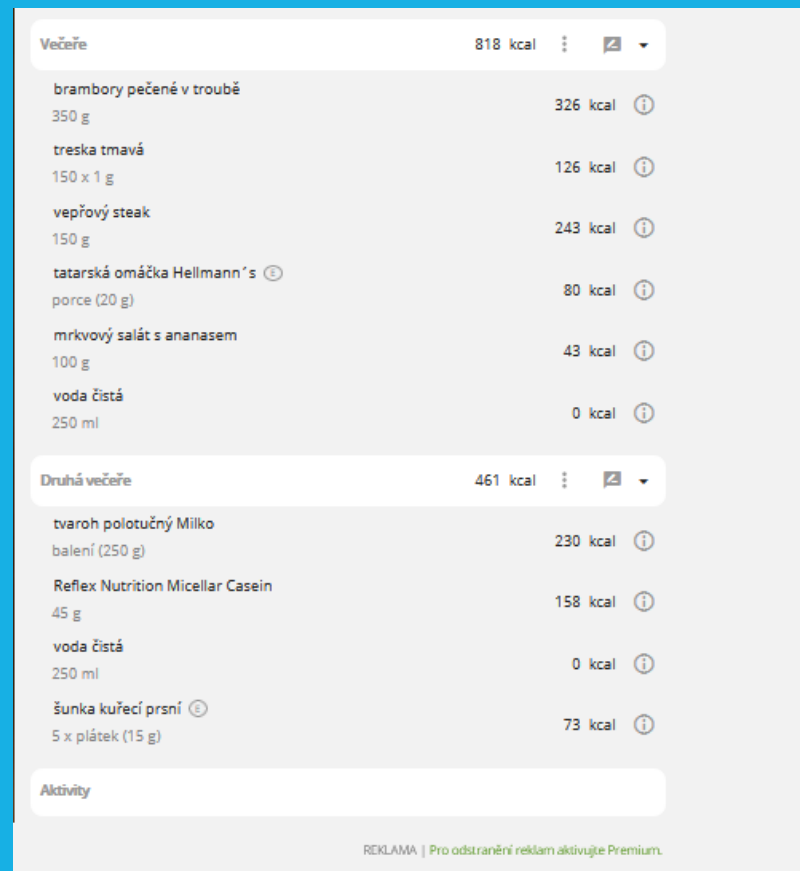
Večeře 818 kcal

brambory pečené v troubě
350 g
326 kcal

treska tmavá
150 x 1 g
126 kcal

vepřový steak
150 g
243 kcal

tatarská omáčka Hellmann´s
porce (20 g)
80 kcal

mrkvový salát s ananasem
100 g
43 kcal

voda čistá
250 ml
0 kcal

Druhá večeře 461 kcal

tvaroh polotučný Milko
balení (250 g)
230 kcal

Reflex Nutrition Micellar Casein
45 g
158 kcal

voda čistá
250 ml
0 kcal

šunka kuřecí prsní
5 x plátek (15 g)
73 kcal

Aktivity

REKLAMA | Pro odstranění reklam aktivujte Premium.